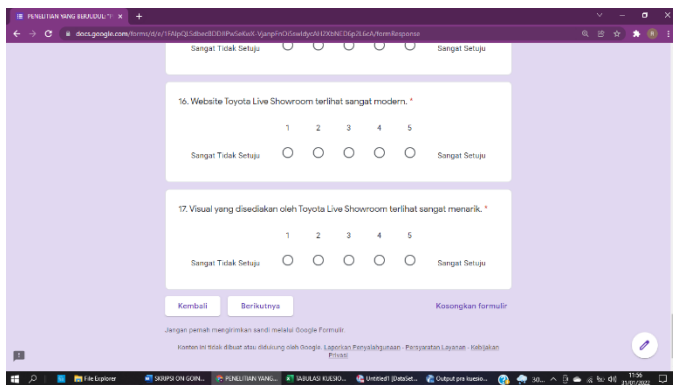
PENELITIAN YANG BERJUDUL "F ×

docs.google.com/forms/d/e/1FAIpQLSdbed0DtlPwSeKxK-VjanpFnOiSowldyoNU2XbNEDkp2L6zA/formResponse

Sangat Tidak Setuju

Sangat Setuju

16. Website Toyota Live Showroom terlihat sangat modern. *

| | 1 | 2 | 3 | 4 | 5 | |
|---|---|---|---|---|---|---|
| Sangat Tidak Setuju | ○ | ○ | ○ | ○ | ○ | Sangat Setuju |

17. Visual yang disediakan oleh Toyota Live Showroom terlihat sangat menarik. *

| | 1 | 2 | 3 | 4 | 5 | |
|---|---|---|---|---|---|---|
| Sangat Tidak Setuju | ○ | ○ | ○ | ○ | ○ | Sangat Setuju |

Kembali

Berikutnya

Kosongkan formulir

Jangan pernah mengirimkan sandi melalui Google Formulir.

Konten ini tidak dibuat atau didukung oleh Google. Laporkan Penyalahgunaan - Persyaratan Layanan - Kebijakan Privasi

File Explorer

SKRIPSI ON GOIN...

PENELITIAN YANG...

TABULASI KUESIO...

Untitled1 [DataSet...

Output pra kuesio...

30...

11:56

31/07/2022